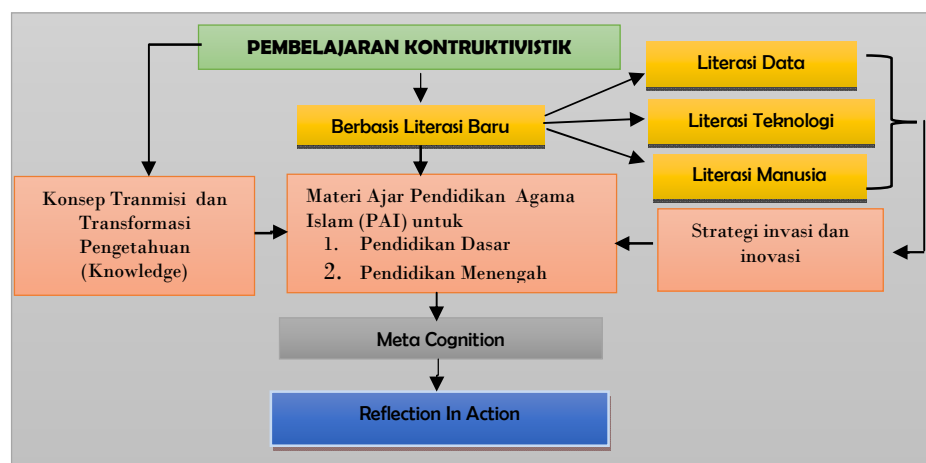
PEMBELAJARAN KONTRUKTIVISTIK

Berbasis Literasi Baru

Literasi Data

Literasi Teknologi

Literasi Manusia

Konsep Tranmisi dan Transformasi Pengetahuan (Knowledge)

Materi Ajar Pendidikan Agama Islam (PAI) untuk
1. Pendidikan Dasar
2. Pendidikan Menengah

Strategi invasi dan inovasi

Meta Cognition

Reflection In Action